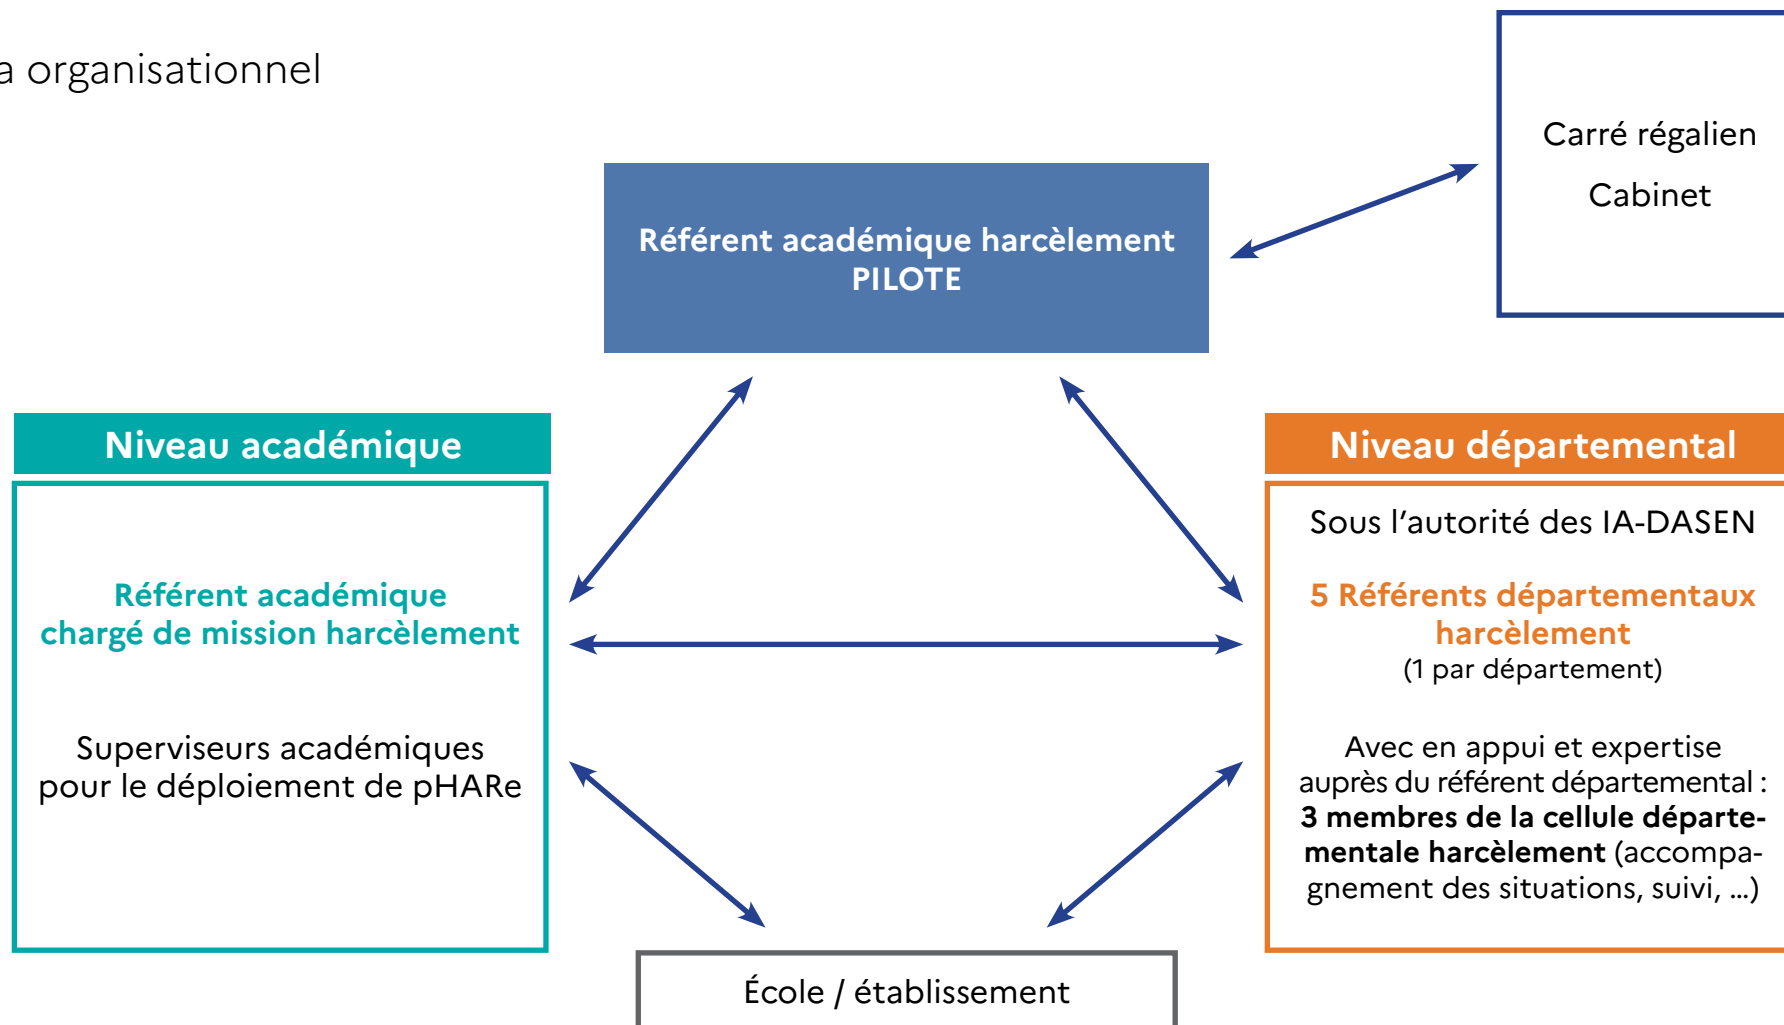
a organisationnel

Carré régalien

Cabinet

Référent académique harcèlement PILOTE

Niveau académique

Référent académique chargé de mission harcèlement

Superviseurs académiques pour le déploiement de pHARe

Niveau départemental

Sous l'autorité des IA-DASEN

5 Référents départementaux harcèlement
(1 par département)

Avec en appui et expertise auprès du référent départemental : **3 membres de la cellule départementale harcèlement** (accompagnement des situations, suivi, ...)

École / établissement